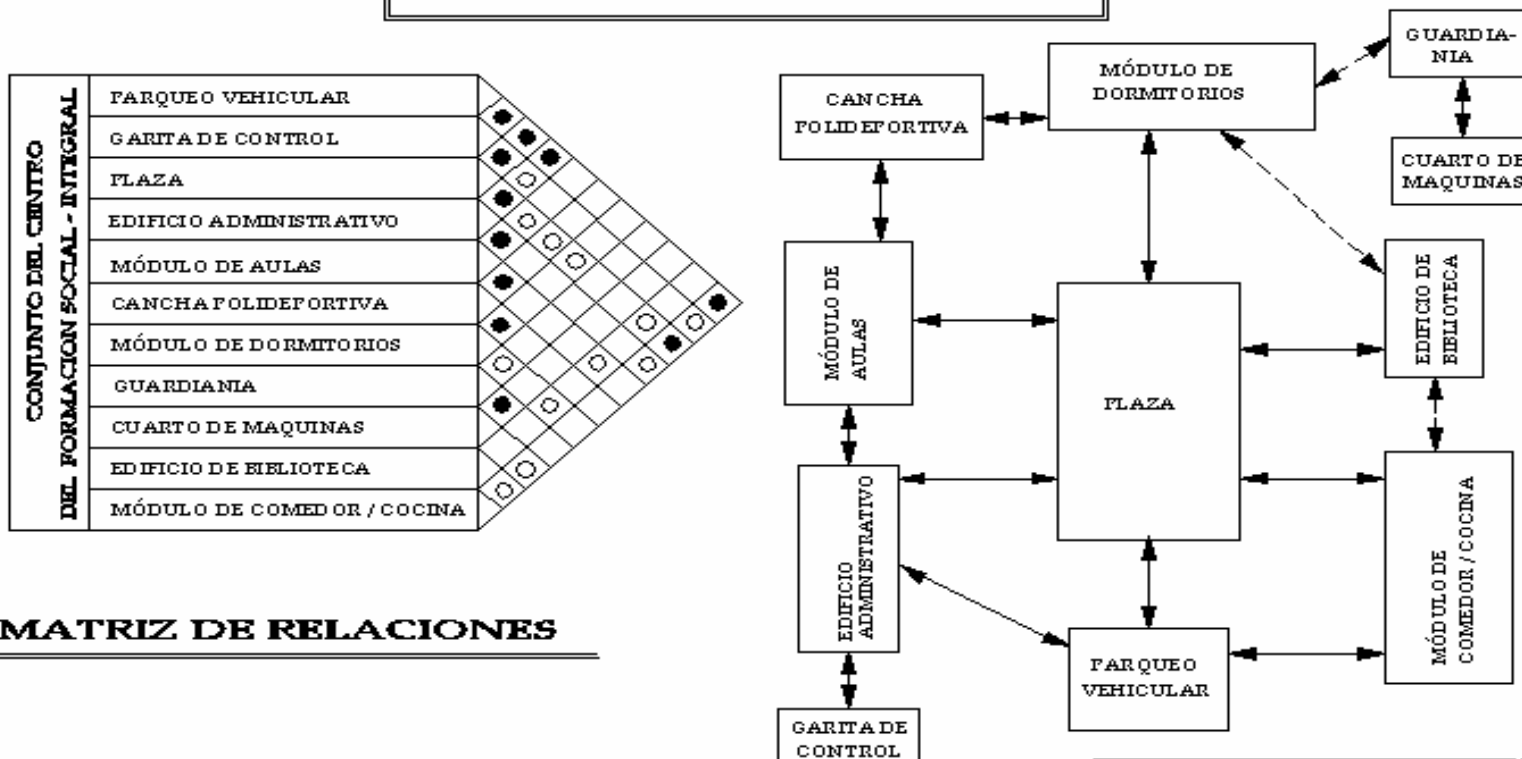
CONJUNTO DEL CENTRO DEL FORMACION SOCIAL - INTEGRAL

| |
|---|
| PARQUEO VEHICULAR |
| GARITA DE CONTROL |
| PLAZA |
| EDIFICIO ADMINISTRATIVO |
| MÓDULO DE AULAS |
| CANCHA POLIDEPORTIVA |
| MÓDULO DE DORMITORIOS |
| GUARDIANIA |
| CUARTO DE MAQUINAS |
| EDIFICIO DE BIBLIOTECA |
| MÓDULO DE COMEDOR / COCINA |

MATRIZ DE RELACIONES

MÓDULO DE DORMITORIOS

GUARDIA-NIA

CANCHA POLIDEPORTIVA

CUARTO DE MAQUINAS

MÓDULO DE AULAS

PLAZA

EDIFICIO DE BIBLIOTECA

EDIFICIO ADMINISTRATIVO

MÓDULO DE COMEDOR / COCINA

PARQUEO VEHICULAR

GARITA DE CONTROL